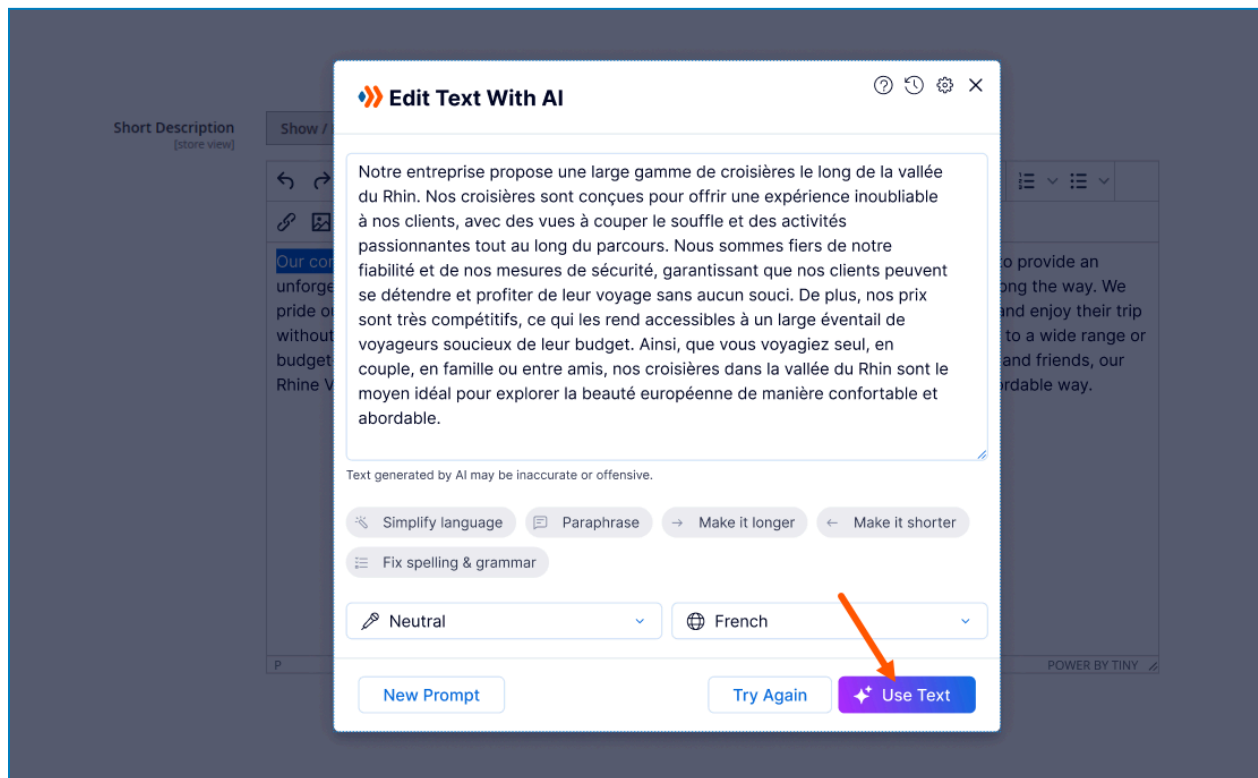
Short Description
[store view]

Show /

Our con
unforge
pride o
without
budget
Rhine V

to provide an
ong the way. We
and enjoy their trip
to a wide range or
and friends, our
ordable way.

P

POWER BY TINY

Edit Text With AI

Notre entreprise propose une large gamme de croisières le long de la vallée du Rhin. Nos croisières sont conçues pour offrir une expérience inoubliable à nos clients, avec des vues à couper le souffle et des activités passionnantes tout au long du parcours. Nous sommes fiers de notre fiabilité et de nos mesures de sécurité, garantissant que nos clients peuvent se détendre et profiter de leur voyage sans aucun souci. De plus, nos prix sont très compétitifs, ce qui les rend accessibles à un large éventail de voyageurs soucieux de leur budget. Ainsi, que vous voyagiez seul, en couple, en famille ou entre amis, nos croisières dans la vallée du Rhin sont le moyen idéal pour explorer la beauté européenne de manière confortable et abordable.

Text generated by AI may be inaccurate or offensive.

Simplify language
Paraphrase
Make it longer
Make it shorter
Fix spelling & grammar

Neutral
French

New Prompt
Try Again
Use Text